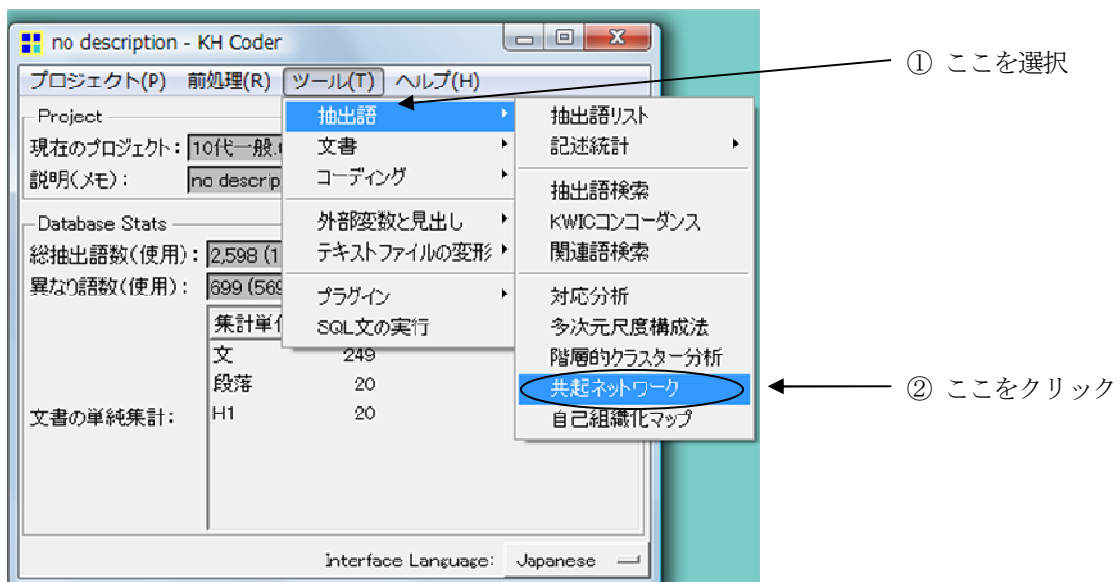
no description - KH Coder

プロジェクト(P) 前処理(R) ツール(T) ヘルプ(H)

Project
現在のプロジェクト: 10代一般.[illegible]
説明(メモ): no descrip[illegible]

Database Stats
総抽出語数(使用): 2,598 (1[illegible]
異なり語数(使用): 699 (569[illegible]

文書の単純集計:

| 集計単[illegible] | |
|---|---|
| 文 | 249 |
| 段落 | 20 |
| H1 | 20 |

抽出語
文書
コーディング
外部変数と見出し
テキストファイルの変形
プラグイン
SQL文の実行

抽出語リスト
記述統計
抽出語検索
KWICコンコーダンス
関連語検索
対応分析
多次元尺度構成法
階層的クラスター分析
共起ネットワーク
自己組織化マップ

Interface Language: Japanese

① ここを選択

② ここをクリック